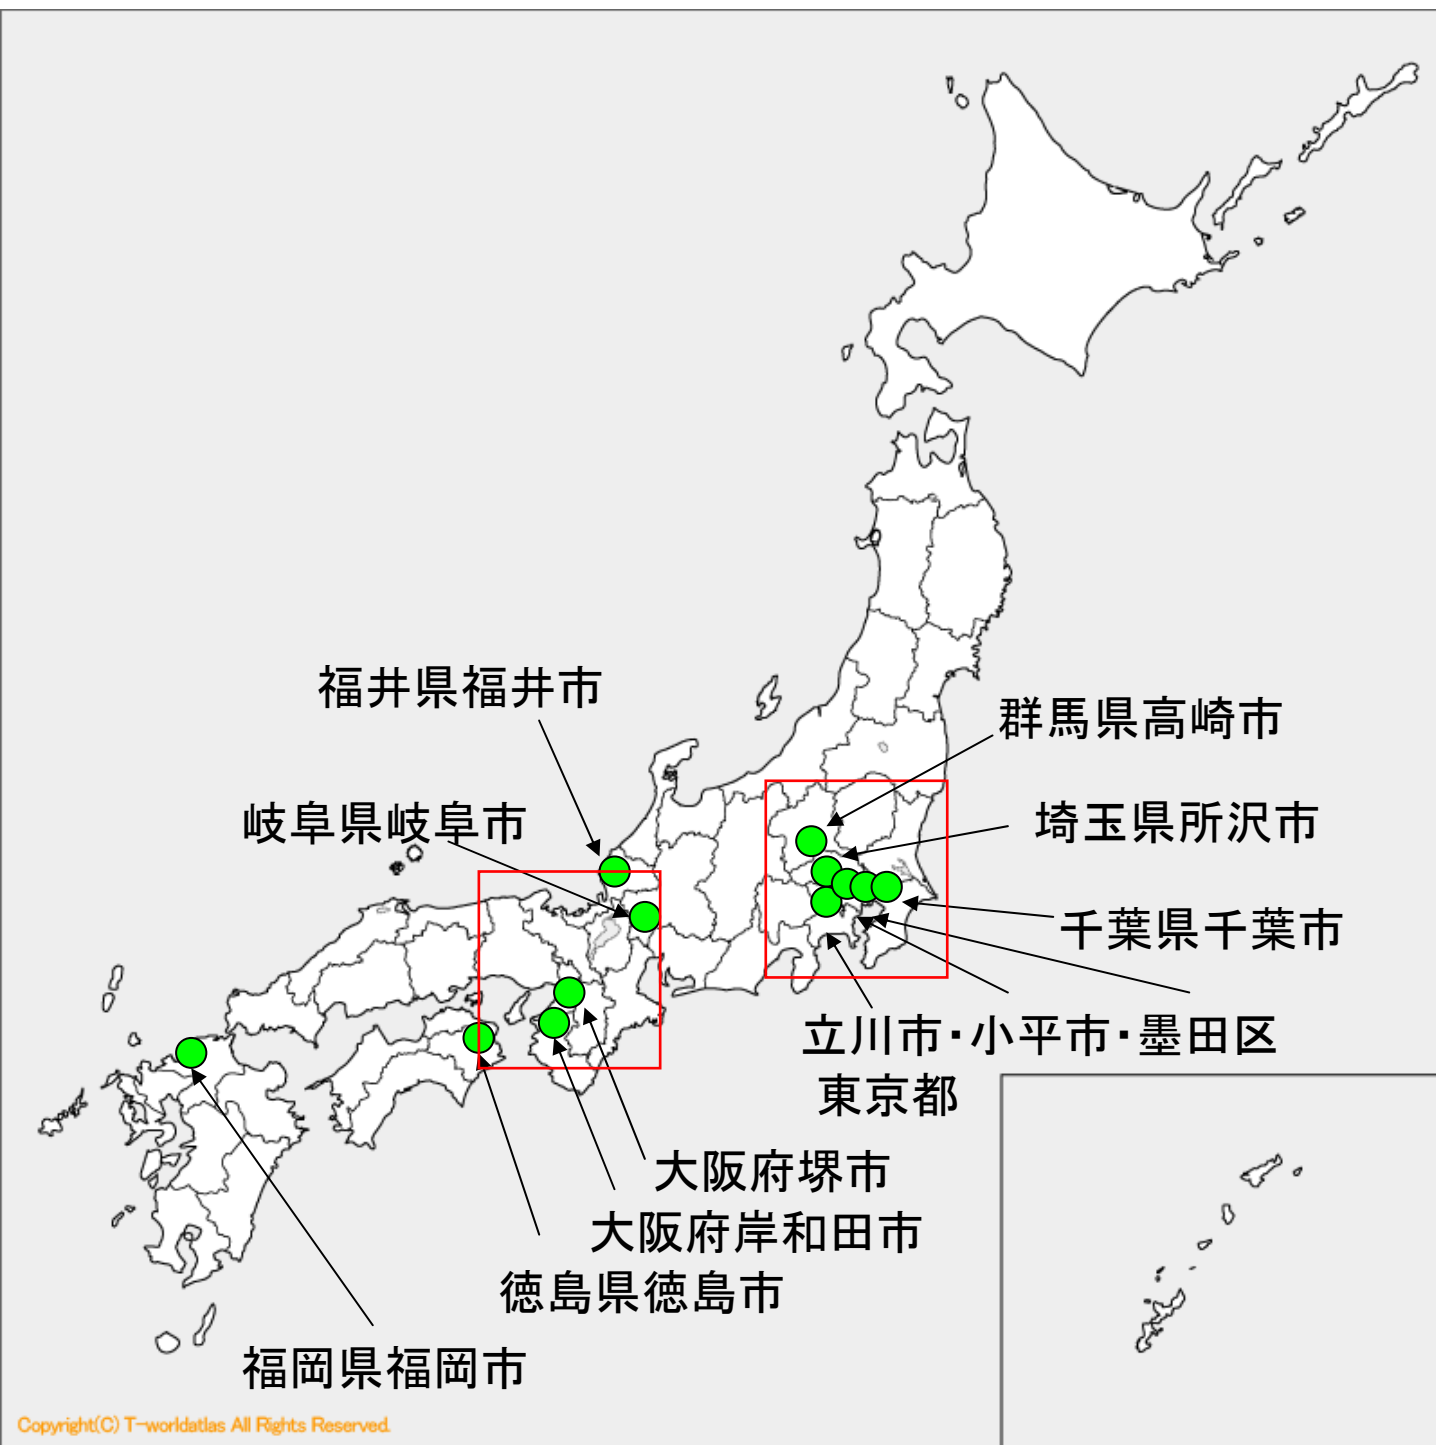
福井県福井市

群馬県高崎市

岐阜県岐阜市

埼玉県所沢市

千葉県千葉市

立川市・小平市・墨田区
東京都

大阪府堺市

大阪府岸和田市

徳島県徳島市

福岡県福岡市

Copyright(C) T-worldatlas All Rights Reserved.